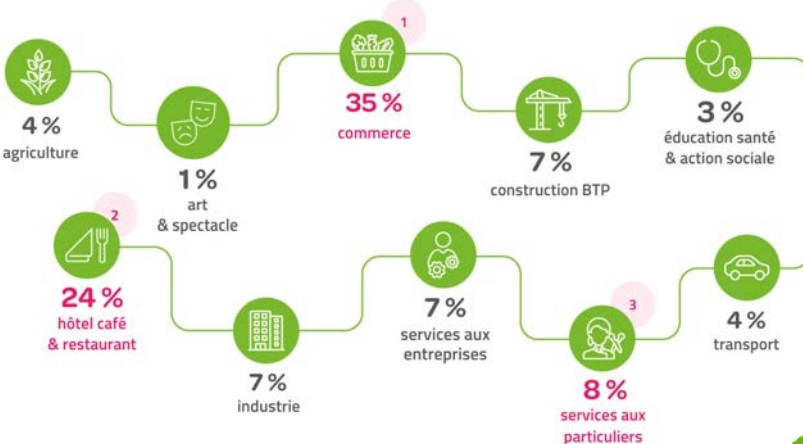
4 %
agriculture

1 %
art
& spectacle

1
35 %
commerce

7 %
construction BTP

3 %
éducation santé
& action sociale

2
24 %
hôtel café
& restaurant

7 %
industrie

7 %
services aux
entreprises

3
8 %
services aux
particuliers

4 %
transport